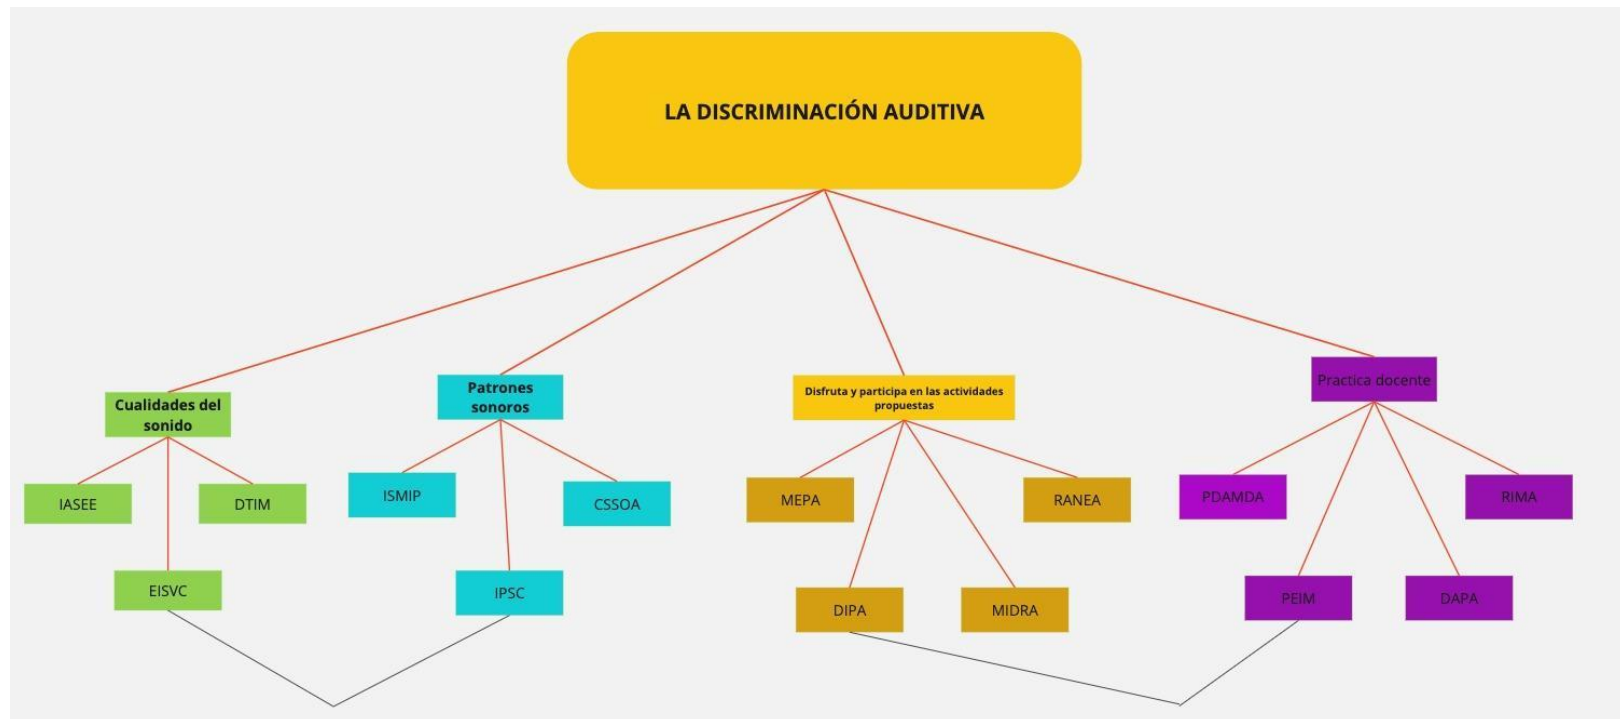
LA DISCRIMINACIÓN AUDITIVA

Cualidades del sonido

IASEE

DTIM

EISVC

Patrones sonoros

ISMIP

CSSOA

IPSC

Disfruta y participa en las actividades propuestas

MEPA

RANEA

DIPA

MIDRA

Practica docente

PDAMDA

RIMA

PEIM

DAPA